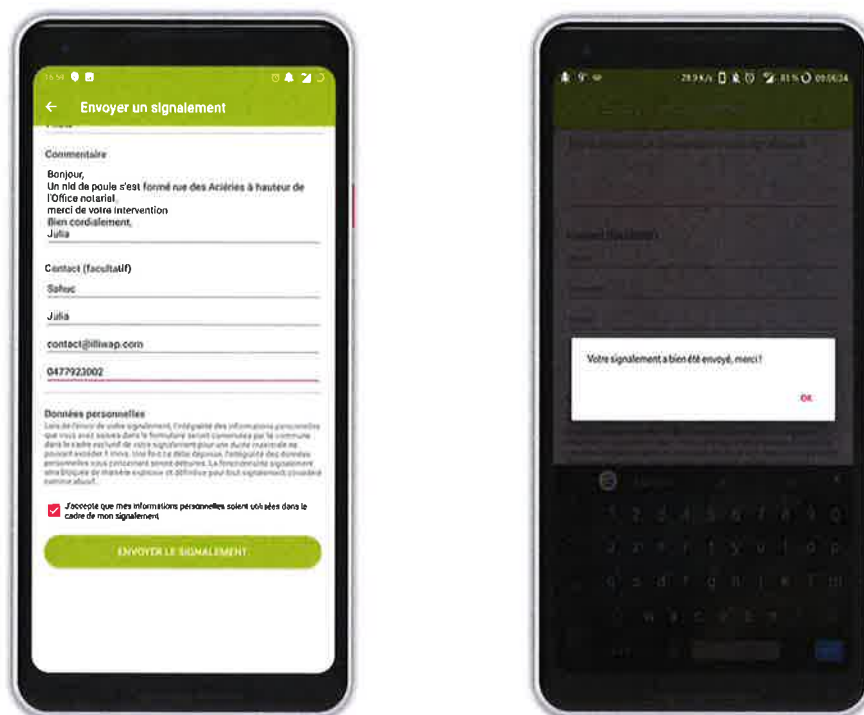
16:54

Envoyer un signalement

Commentaire

Bonjour,
Un nid de poule s'est formé rue des Aciéries à hauteur de l'Office notarial.
merci de votre intervention
Bien cordialement,
Julia

Contact (facultatif)

Sahuc

Julia

contact@illiwap.com

0477923002

Données personnelles

Lors de l'envoi de votre signalement, l'intégralité des informations personnelles que vous avez saisies dans le formulaire seront conservées par la commune dans le cadre exclusif de votre signalement pour une durée maximale ne pouvant excéder 1 mois. Une fois ce délai dépassé, l'intégralité des données personnelles vous concernant seront détruites. La fonctionnalité signalement sera bloquée de manière expresse et définitive pour tout signalement considéré comme abusif.

J'accepte que mes informations personnelles soient utilisées dans le cadre de mon signalement

ENVOYER LE SIGNALEMENT

28,9 K/s 81 % 09:06:24

Votre signalement a bien été envoyé, merci !

OK

1 2 3 4 5 6 7 8 9 0